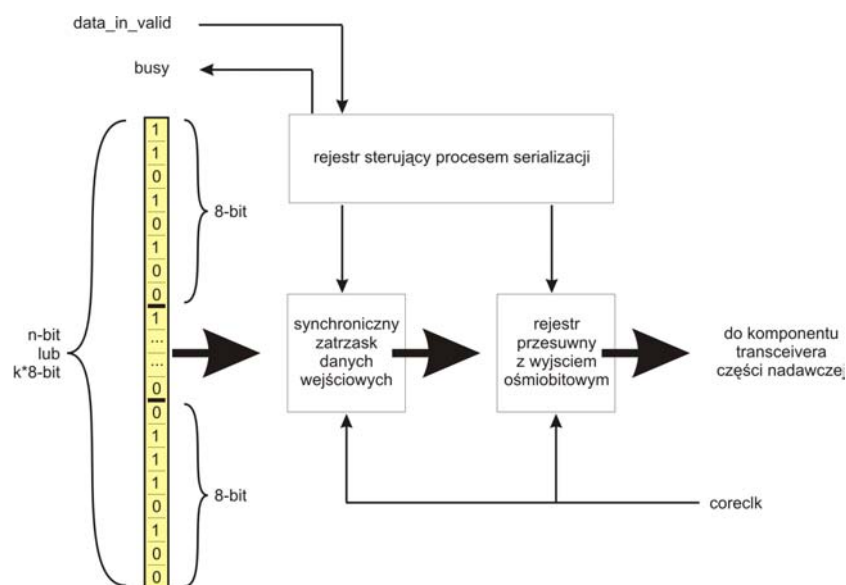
data_in_valid

busy

rejestr sterujący procesem serializacji

1
1
0
1
0
1
0
0
1
...
...
0
0
1
1
1
0
1
0
0

8-bit

n-bit
lub
k*8-bit

synchroniczny zatrzask danych wejściowych

rejestr przesuwny z wyjsciem ośmiobitowym

do komponentu transceivera części nadawczej

8-bit

coreclk